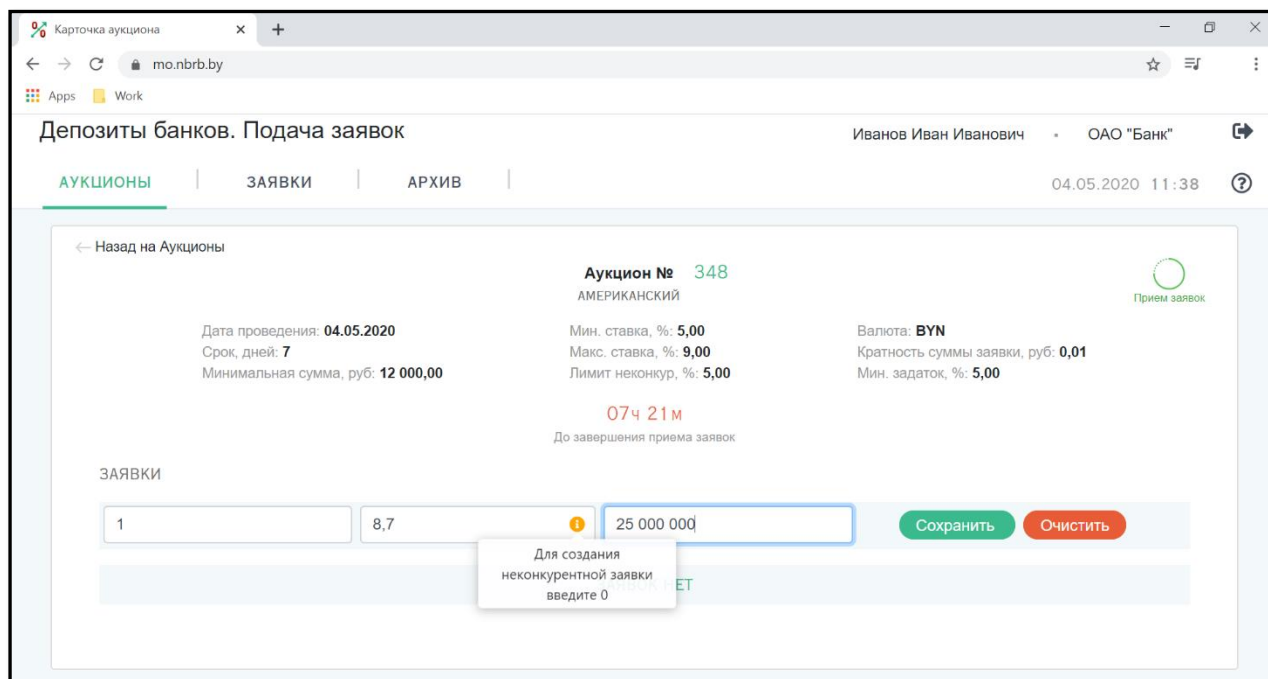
Карточка аукциона × +

mo.nbrb.by

Apps Work

Депозиты банков. Подача заявок

Иванов Иван Иванович ОАО "Банк"

АУКЦИОНЫ ЗАЯВКИ АРХИВ

04.05.2020 11:38

← Назад на Аукционы

Аукцион № 348
АМЕРИКАНСКИЙ

Прием заявок

Дата проведения: **04.05.2020**
Срок, дней: **7**
Минимальная сумма, руб: **12 000,00**

Мин. ставка, %: **5,00**
Макс. ставка, %: **9,00**
Лимит неконкур, %: **5,00**

Валюта: **BYN**
Кратность суммы заявки, руб: **0,01**
Мин. задаток, %: **5,00**

07ч 21м
До завершения приема заявок

ЗАЯВКИ

| 1 | 8,7 | 25 000 000 | Сохранить | Очистить |
|---|---|---|---|---|

Для создания неконкурентной заявки введите 0

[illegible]ЕТ